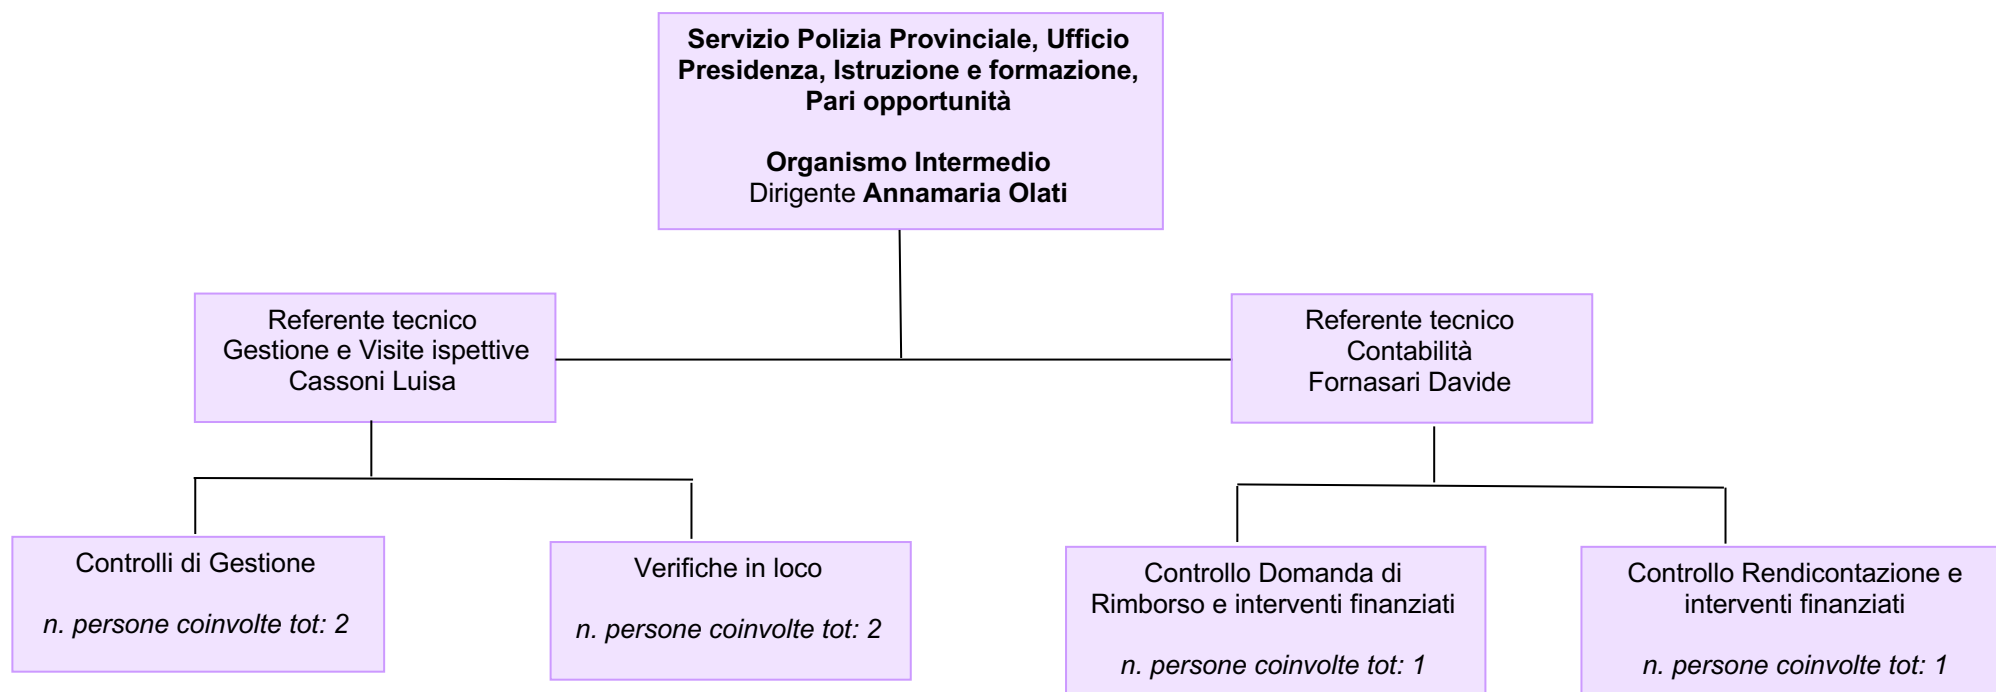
Servizio Polizia Provinciale, Ufficio Presidenza, Istruzione e formazione, Pari opportunità

Organismo Intermedio
Dirigente Annamaria Olati

Referente tecnico
Gestione e Visite ispettive
Cassoni Luisa

Referente tecnico
Contabilità
Fornasari Davide

Controlli di Gestione

n. persone coinvolte tot: 2

Verifiche in loco

n. persone coinvolte tot: 2

Controllo Domanda di Rimborso e interventi finanziati

n. persone coinvolte tot: 1

Controllo Rendicontazione e interventi finanziati

n. persone coinvolte tot: 1